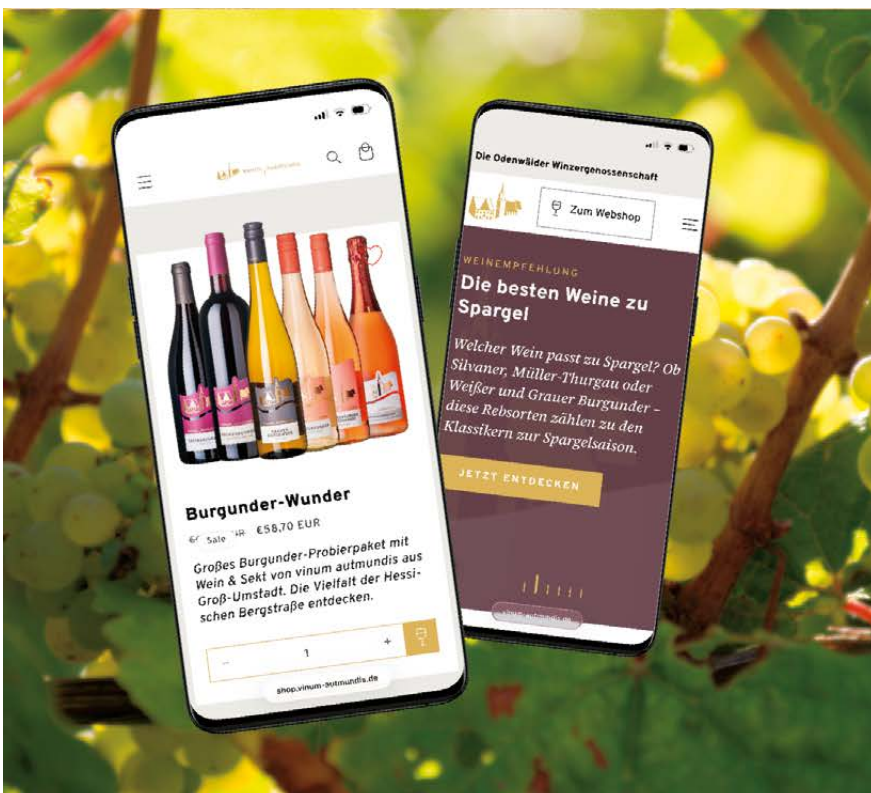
Burgunder-Wunder

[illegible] Sale €58,70 EUR

Großes Burgunder-Probierpaket mit Wein & Sekt von vinum autmundis aus Groß-Umstadt. Die Vielfalt der Hessischen Bergstraße entdecken.

–
1
+

shop.vinum-autmundis.de

Die Odenwälder Winzergenossenschaft

Zum Webshop

WEINEMPFEHLUNG

Die besten Weine zu Spargel

Welcher Wein passt zu Spargel? Ob Silvaner, Müller-Thurgau oder Weißer und Grauer Burgunder – diese Rebsorten zählen zu den Klassikern zur Spargelsaison.

JETZT ENTDECKEN

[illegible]